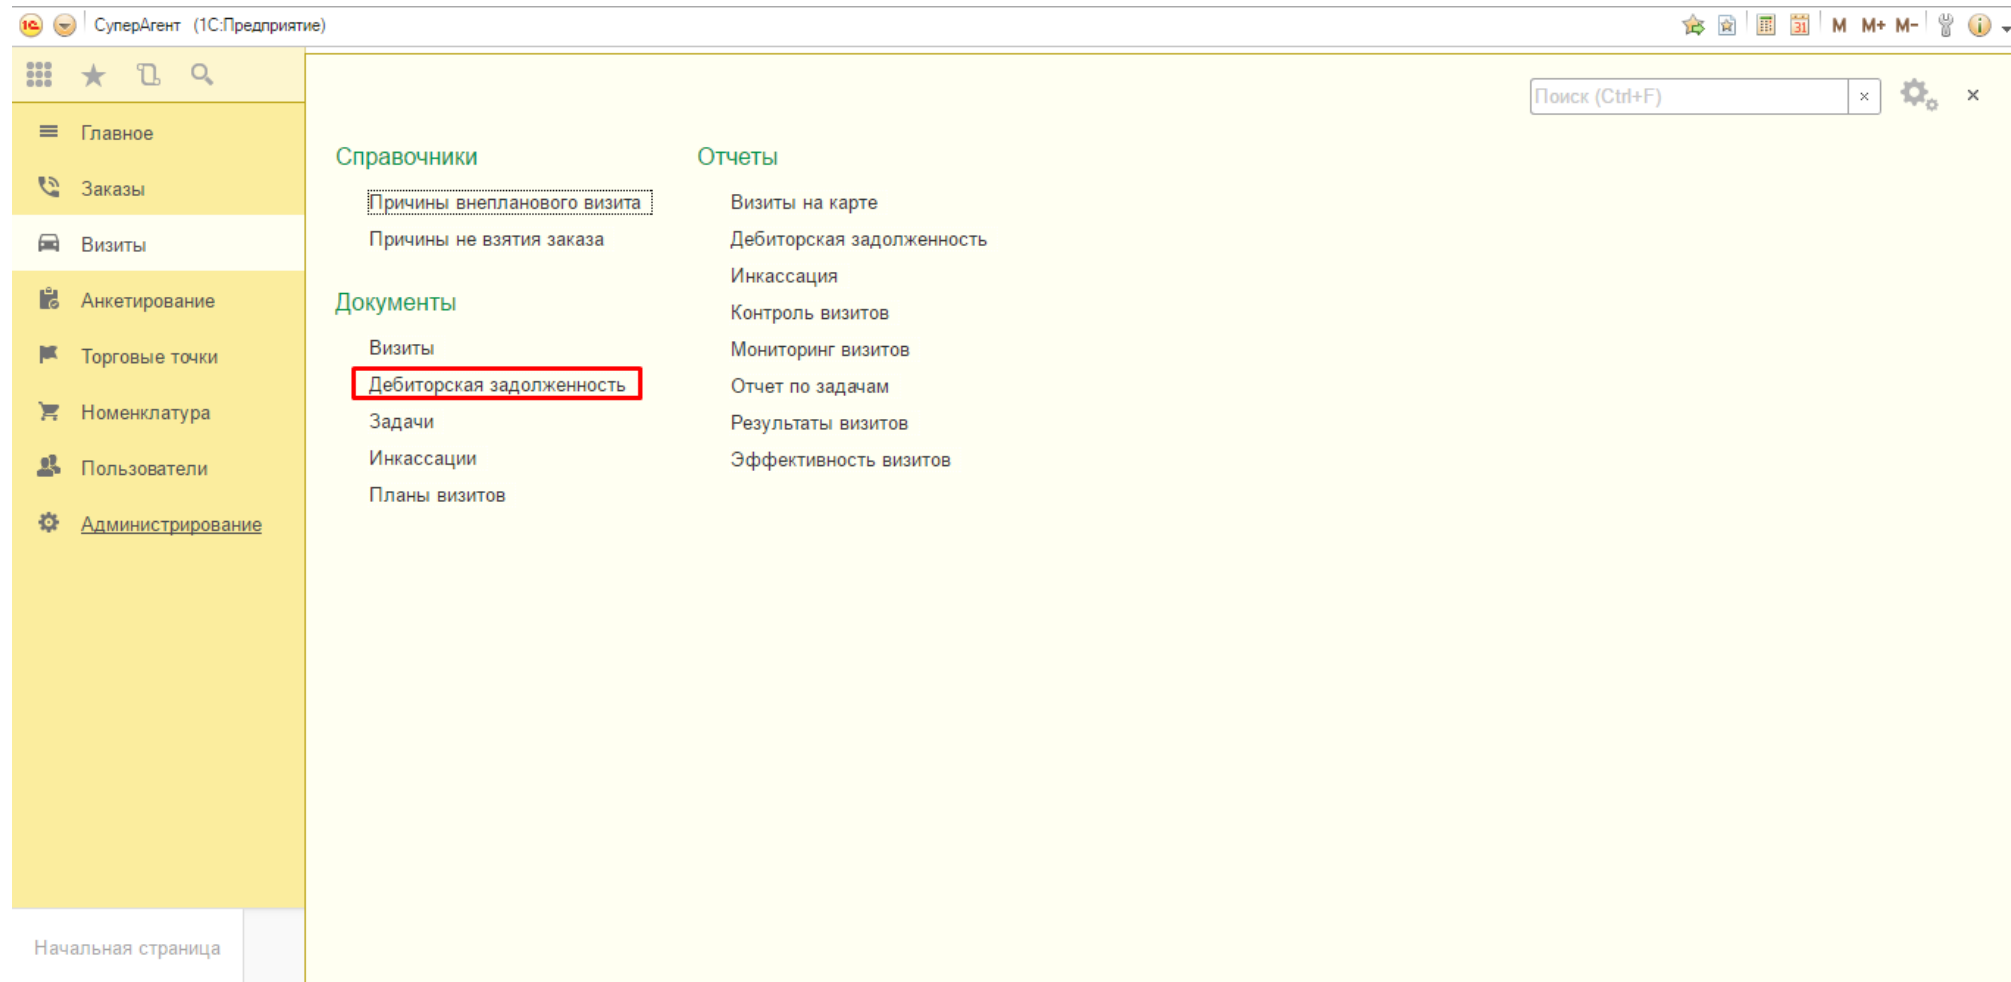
СуперАгент (1С:Предприятие)

M M+ M-

Главное
Заказы
Визиты
Анкетирование
Торговые точки
Номенклатура
Пользователи
Администрирование

Начальная страница

Поиск (Ctrl+F)

Справочники

Причины внепланового визита
Причины не взятия заказа

Документы

Визиты
Дебиторская задолженность
Задачи
Инкассации
Планы визитов

Отчеты

Визиты на карте
Дебиторская задолженность
Инкассация
Контроль визитов
Мониторинг визитов
Отчет по задачам
Результаты визитов
Эффективность визитов